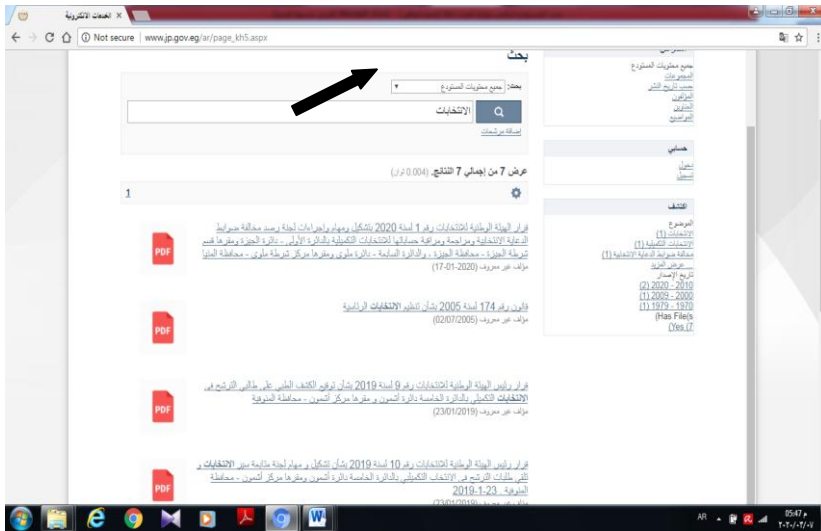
الخدمات الالكترونية ×

Not secure | www.jp.gov.eg/ar/page_kh5.aspx

بحث

بحث: جميع محتويات المستودع

الانتخابات

إضافة مرشحات

عرض 7 من إجمالي 7 النتائج. (0.004 ثوان)

1

قرار الهيئة الوطنية للانتخابات رقم 1 لسنة 2020 بتشكيل ومهام وإجراءات لجنة رصد مخالفة ضوابط الدعاية الانتخابية ومراجعة ومراقبة حساباتها للانتخابات التكميلية بالدائرة الأولى - دائرة الجيزة ومقرها قسم شرطة الجيزة - محافظة الجيزة - والدائرة السابعة - دائرة ملوى ومقرها مركز شرطة ملوى - محافظة المنيا
مؤلف غير معروف (2020-01-17)

PDF

قانون رقم 174 لسنة 2005 بشأن تنظيم الانتخابات الرئاسية
مؤلف غير معروف (02/07/2005)

PDF

قرار رئيس الهيئة الوطنية للانتخابات رقم 9 لسنة 2019 بشأن توقيع الكشف الطبى على طالبى الترشح فى الانتخابات التكميلية بالدائرة الخامسة دائرة أشمون و مقرها مركز أشمون - محافظة المنوفية
مؤلف غير معروف (23/01/2019)

PDF

قرار رئيس الهيئة الوطنية للانتخابات رقم 10 لسنة 2019 بشأن تشكيل و مهام لجنة متابعة سير الانتخابات و تلقى طلبات الترشح فى الانتخابات التكميلية بالدائرة الخامسة دائرة أشمون ومقرها مركز أشمون - محافظة المنوفية 23-1-2019
(23/01/2019)

PDF

جميع محتويات المستودع
المجموعات
حسب تاريخ النشر
المؤلفون
العناوين
المواضيع

حسابي
دخول
تسجيل

اكتشف
الموضوع
الانتخابات (1)
الانتخابات التكميلية (1)
مخالفة ضوابط الدعاية الانتخابية (1)
... عرض المزيد
تاريخ الإصدار
(2) 2020 - 2010
(1) 2009 - 2000
(1) 1979 - 1970
Has File(s)
Yes (7)

AR 05:47 م
٢٠٢٠/٠٣/٠٧